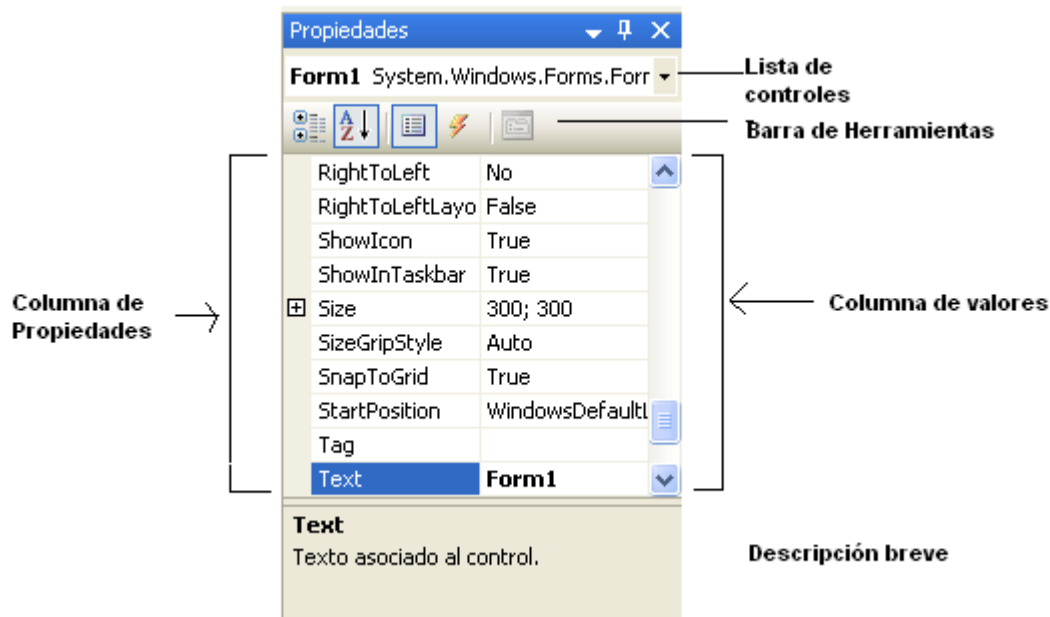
Propiedades

Form1 System.Windows.Forms.Forr

Lista de controles

Barra de Herramientas

Columna de Propiedades

Columna de valores

| | |
|---|---|
| RightToLeft | No |
| RightToLeftLayo | False |
| ShowIcon | True |
| ShowInTaskbar | True |
| ⊞ Size | 300; 300 |
| SizeGripStyle | Auto |
| SnapToGrid | True |
| StartPosition | WindowsDefaultL |
| Tag | |
| Text | Form1 |

Text
Texto asociado al control.

Descripción breve